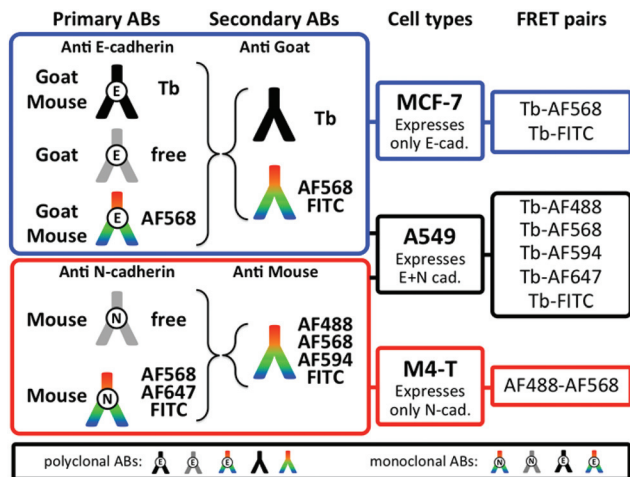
Primary ABs | Secondary ABs | Cell types | FRET pairs

Anti E-cadherin | Anti Goat

Goat Mouse E Tb

Goat E free

Goat Mouse E AF568

Tb

AF568 FITC

MCF-7
Expresses only E-cad.

Tb-AF568
Tb-FITC

A549
Expresses E+N cad.

Tb-AF488
Tb-AF568
Tb-AF594
Tb-AF647
Tb-FITC

Anti N-cadherin | Anti Mouse

Mouse N free

Mouse N AF568 AF647 FITC

AF488 AF568 AF594 FITC

M4-T
Expresses only N-cad.

AF488-AF568

polyclonal ABs: E E E
monoclonal ABs: N N E E